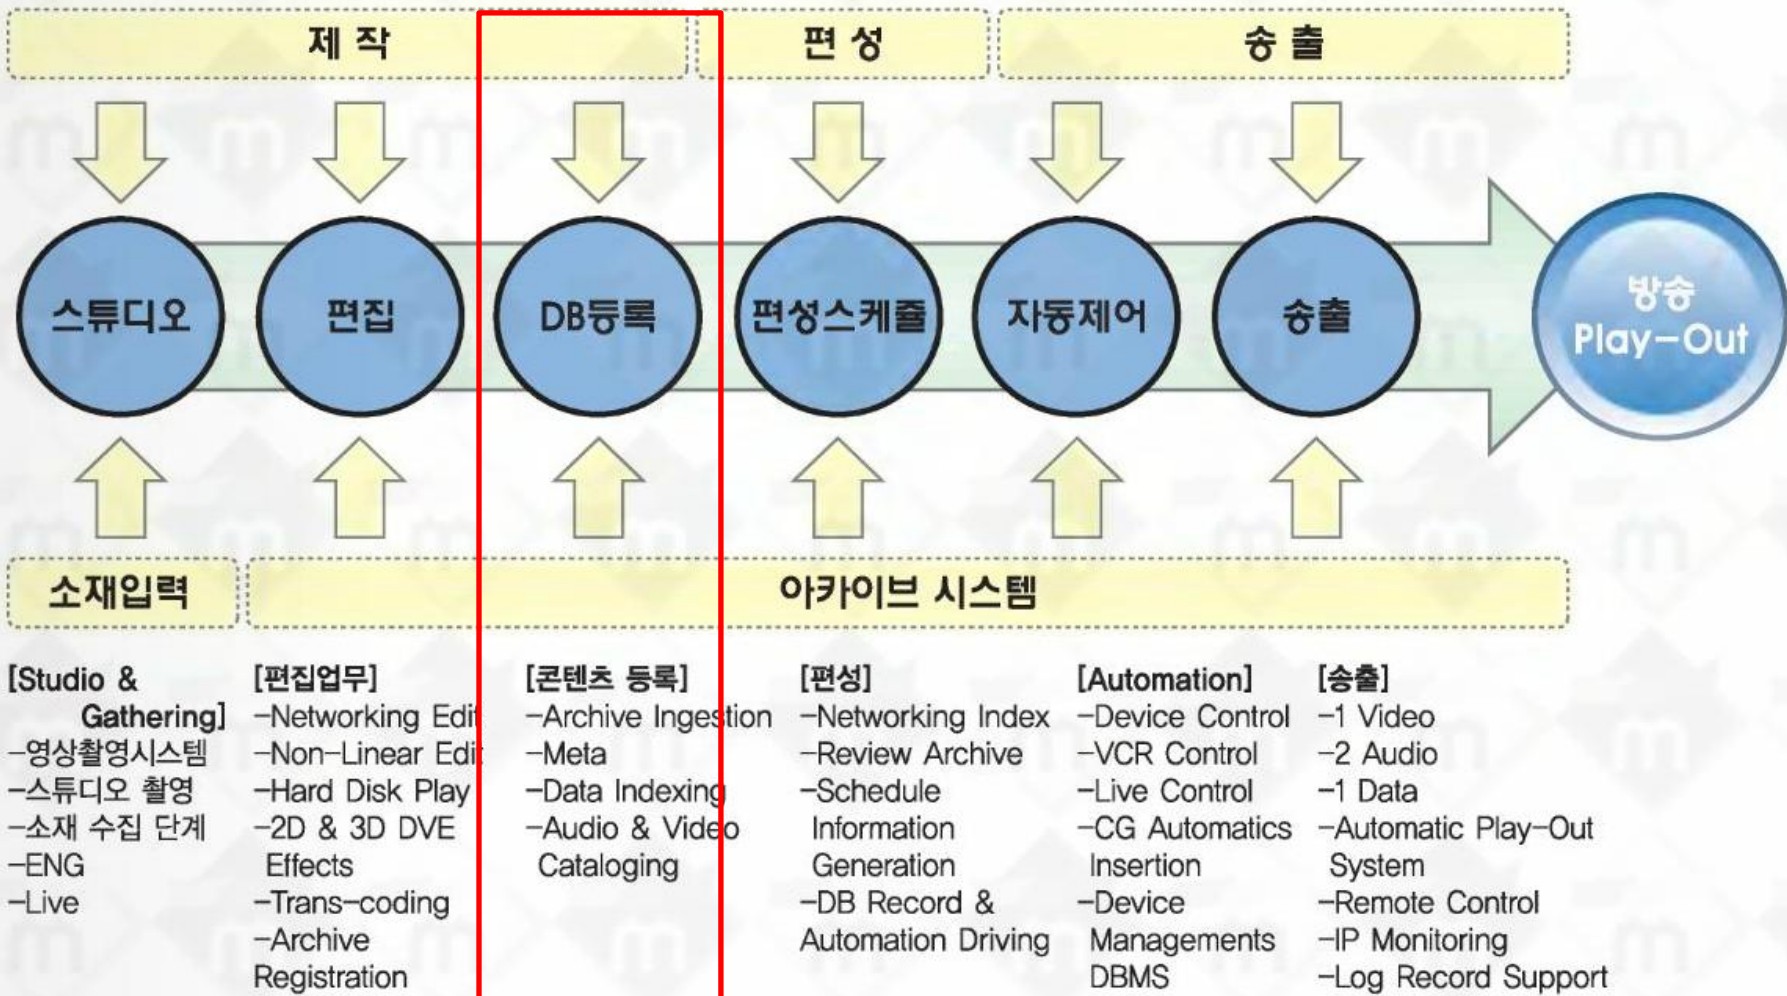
제 작

편 성

송 출

스튜디오

편집

DB등록

편성스케쥴

자동제어

송출

방송 Play–Out

소재입력

아카이브 시스템

[Studio & Gathering]
–영상촬영시스템
–스튜디오 촬영
–소재 수집 단계
–ENG
–Live

[편집업무]
–Networking Edit
–Non–Linear Edit
–Hard Disk Play
–2D & 3D DVE Effects
–Trans–coding
–Archive Registration

[콘텐츠 등록]
–Archive Ingestion
–Meta
–Data Indexing
–Audio & Video Cataloging

[편성]
–Networking Index
–Review Archive
–Schedule Information Generation
–DB Record & Automation Driving

[Automation]
–Device Control
–VCR Control
–Live Control
–CG Automatics Insertion
–Device Managements DBMS

[송출]
–1 Video
–2 Audio
–1 Data
–Automatic Play–Out System
–Remote Control
–IP Monitoring
–Log Record Support